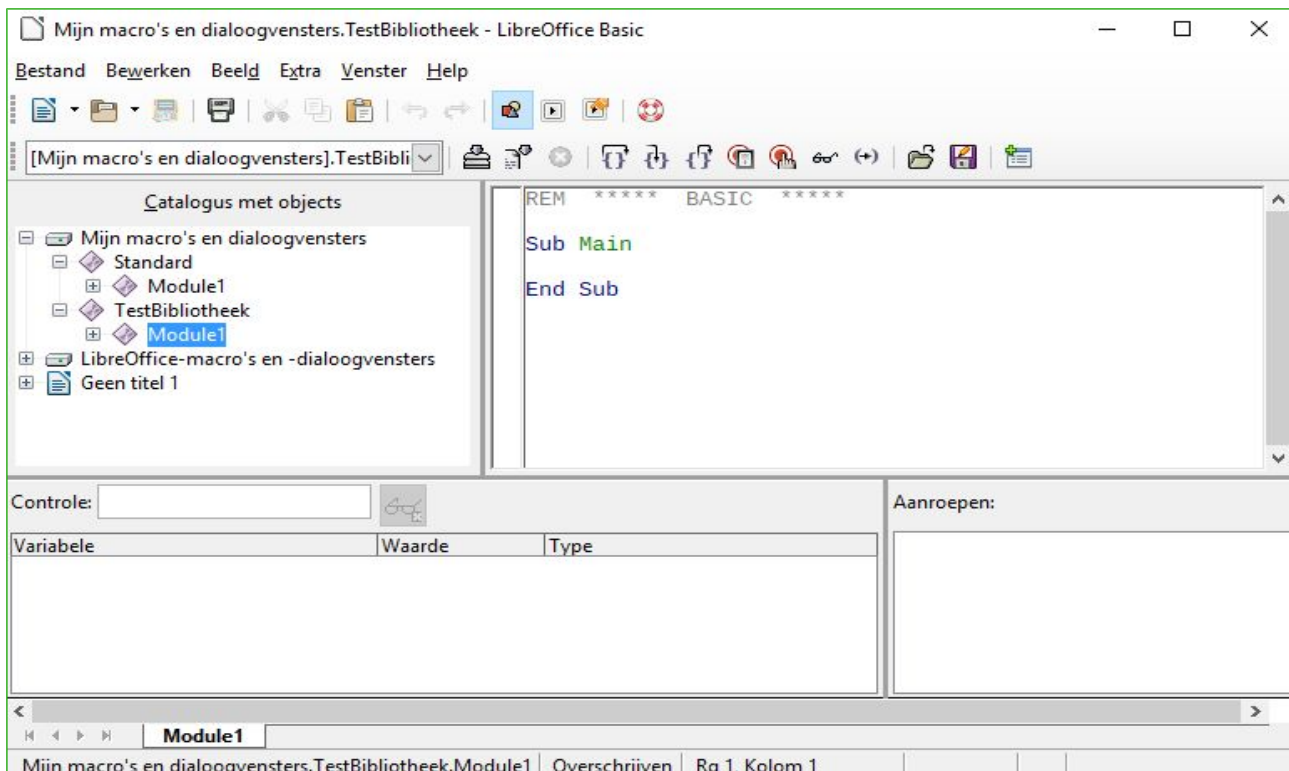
Mijn macro's en dialoogvensters.TestBibliotheek - LibreOffice Basic

Bestand Bewerken Beeld Extra Venster Help

[Mijn macro's en dialoogvensters].TestBibli

Catalogus met objects

Mijn macro's en dialoogvensters
Standard
Module1
TestBibliotheek
Module1
LibreOffice-macro's en -dialoogvensters
Geen titel 1

REM ***** BASIC *****

Sub Main

End Sub

Controle:

Aanroepen:

| Variabele | Waarde | Type |
|---|---|---|

Module1

Mijn macro's en dialoogvensters.TestBibliotheek.Module1 | Overschrijven | Rg 1, Kolom 1